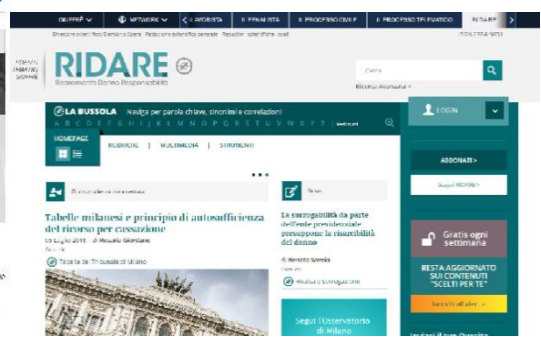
OFFERTE | NETWORK | IL LAVORISTA | IL PENALISTA | IL PROCESSO CIVILE | IL PROCESSO TELEMATICO | RIDARE

Direttore editoriale: Prof. Giovanni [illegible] · Redazione scientifica generale · Redazione scientifica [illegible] | ISSN 2284-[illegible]

RIDARE
Risarcimento Danno Responsabilità

Cerca
Ricerca Avanzata »

LA BUSSOLA Naviga per parola chiave, sinonimi e correlazioni
A B C D E F G H I J K L M N O P Q R S T U V W X Y Z

HOMEPAGE | RUBRICHE | MULTIMEDIA | STRUMENTI

LOGIN

ABBONATI >

Scopri RIDARE >

Gratis ogni settimana

RESTA AGGIORNATO SUI CONTENUTI "SCELTI PER TE"

Iscriviti all'alert >

Tabelle milanesi e principio di autosufficienza del ricorso per cassazione
05 Luglio 2016 · di Manuela Giordano

Tabelle del Tribunale di Milano

News

La surrogatoria da parte dell'ente previdenziale presuppone la risarcibilità del danno
di Renato Savoia

Analisi e Surrogazione

Segui l'Osservatorio di Milano